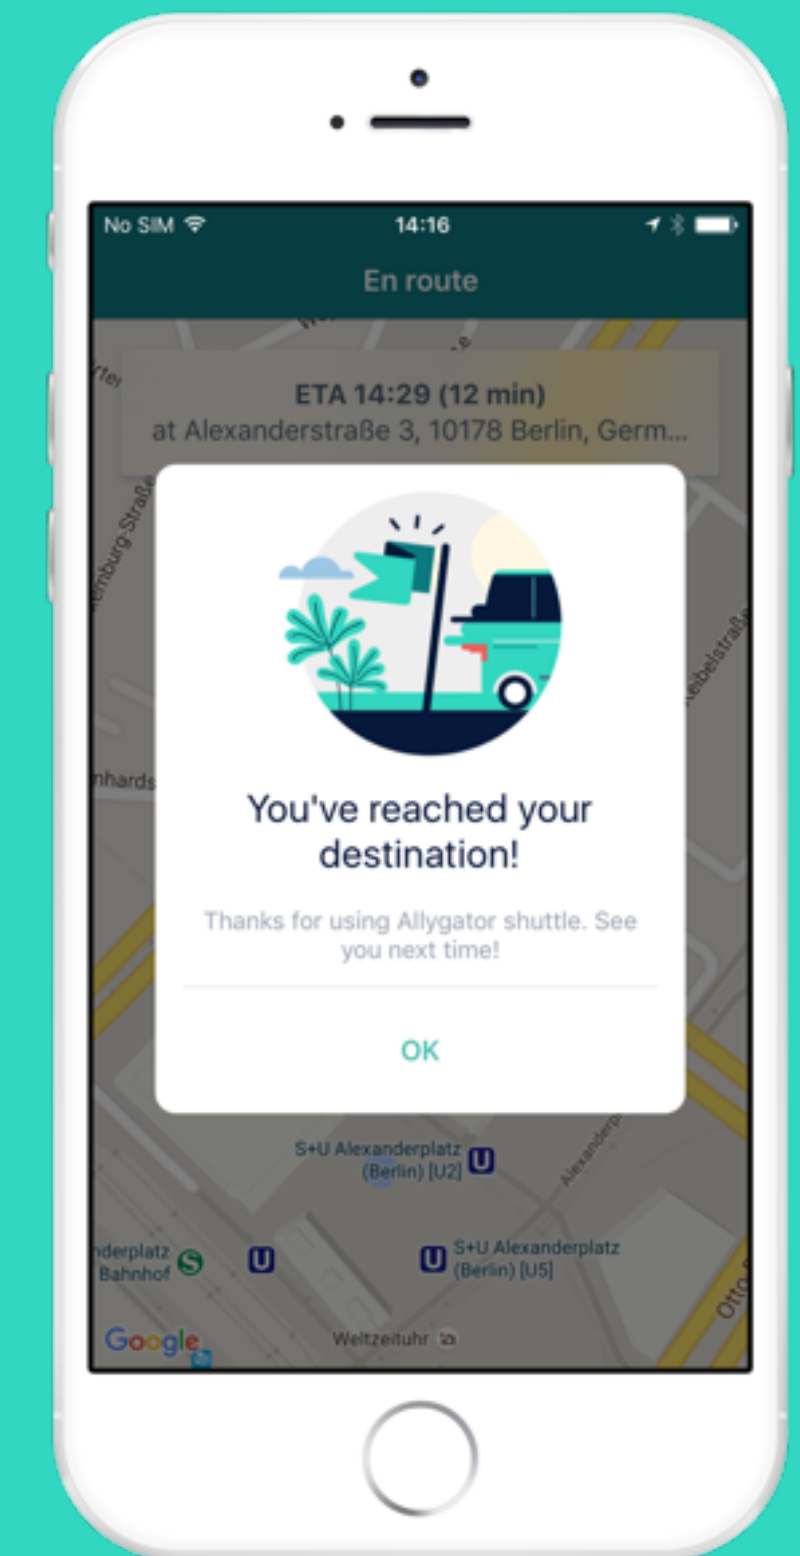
No SIM 14:16

En route

ETA 14:29 (12 min)
at Alexanderstraße 3, 10178 Berlin, Germ...

You've reached your destination!

Thanks for using Allygator shuttle. See you next time!

OK

mburg-Straße

nhards

Keibelstraße

Alexanderstr

S+U Alexanderplatz (Berlin) [U2]

nderplatz Bahnhof

S+U Alexanderplatz (Berlin) [U5]

Otto

Google

Weltzeituhr